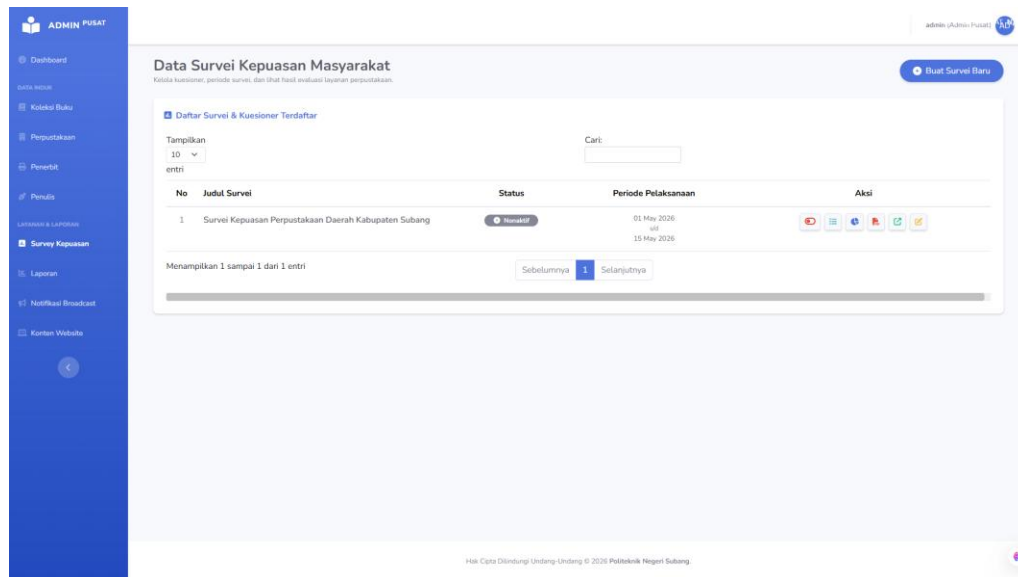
ADMIN PUSAT

Dashboard

DATA INDUK

Koleksi Buku

Perpustakaan

Penerbit

Penulis

LAYANAN & LAPORAN

Survey Kepuasan

Laporan

Notifikasi Broadcast

Konten Website

admin (Admin Pusat) AD

Data Survei Kepuasan Masyarakat

Kelola kuesioner, periode survei, dan lihat hasil evaluasi layanan perpustakaan.

Buat Survei Baru

Daftar Survei & Kuesioner Terdaftar

Tampilkan 10 entri

Cari:

| No | Judul Survei | Status | Periode Pelaksanaan | Aksi |
|---|---|---|---|---|
| 1 | Survei Kepuasan Perpustakaan Daerah Kabupaten Subang | Nonaktif | 01 May 2026 s/d 15 May 2026 | |

Menampilkan 1 sampai 1 dari 1 entri

Sebelumnya 1 Selanjutnya

Hak Cipta Dilindungi Undang-Undang © 2026 Politeknik Negeri Subang.